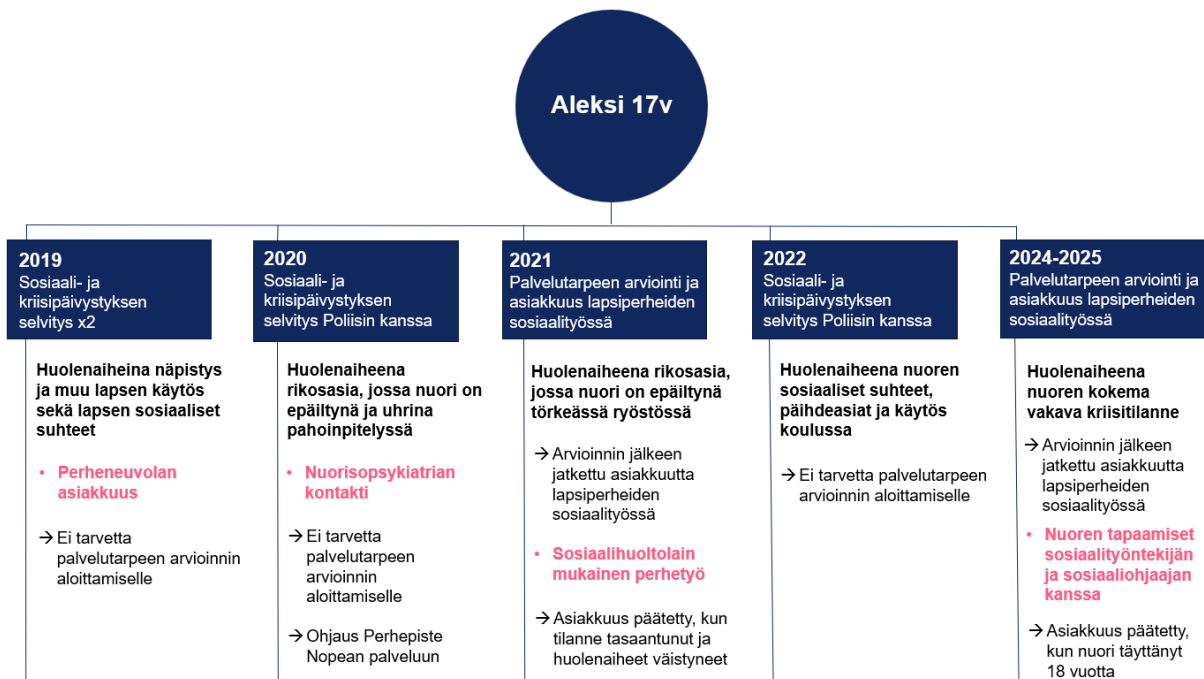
Aleksi 17v

2019
Sosiaali- ja kriisipäivystyksen selvitys x2

Huolenaiheina näpistys ja muu lapsen käytös sekä lapsen sosiaaliset suhteet

• Perheneuvolan asiakkuus

→ Ei tarvetta palvelutarpeen arvioinnin aloittamiselle

2020
Sosiaali- ja kriisipäivystyksen selvitys Poliisin kanssa

Huolenaiheena rikosasia, jossa nuori on epäiltynä ja uhrina pahoinpitelyssä

• Nuorisopsykiatrian kontakti

→ Ei tarvetta palvelutarpeen arvioinnin aloittamiselle

→ Ohjaus Perhepiste Nopean palveluun

2021
Palvelutarpeen arviointi ja asiakkuus lapsiperheiden sosiaalityössä

Huolenaiheena rikosasia, jossa nuori on epäiltynä törkeässä ryöstössä

→ Arvioinnin jälkeen jatkettu asiakkuutta lapsiperheiden sosiaalityössä

• Sosiaalihuoltolain mukainen perhetyö

→ Asiakkuus päätetty, kun tilanne tasaantunut ja huolenaiheet väistyneet

2022
Sosiaali- ja kriisipäivystyksen selvitys Poliisin kanssa

Huolenaiheena nuoren sosiaaliset suhteet, päihdeasiat ja käytös koulussa

→ Ei tarvetta palvelutarpeen arvioinnin aloittamiselle

2024-2025
Palvelutarpeen arviointi ja asiakkuus lapsiperheiden sosiaalityössä

Huolenaiheena nuoren kokema vakava kriisitilanne

→ Arvioinnin jälkeen jatkettu asiakkuutta lapsiperheiden sosiaalityössä

• Nuoren tapaamiset sosiaalityöntekijän ja sosiaaliohjaajan kanssa

→ Asiakkuus päätetty, kun nuori täyttänyt 18 vuotta